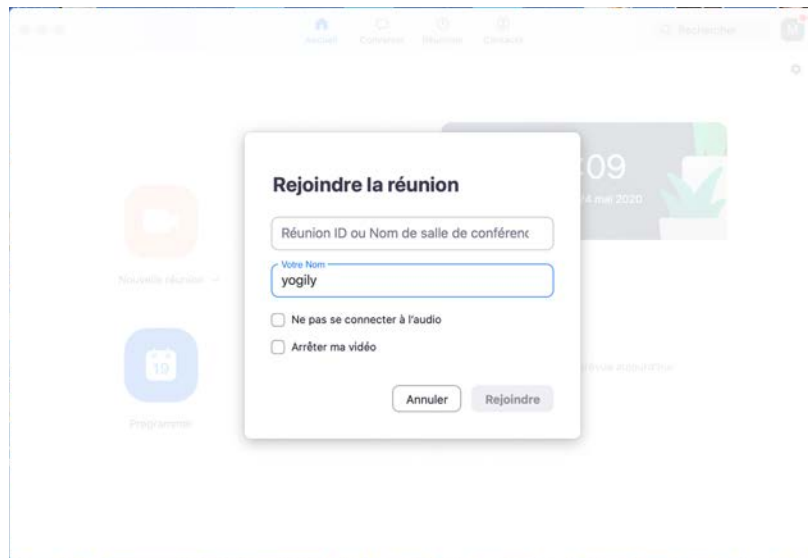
Accueil Converser Réunions Contacts

Rechercher

M

Rejoindre la réunion

Réunion ID ou Nom de salle de conférenc

Votre Nom
yogily

Ne pas se connecter à l'audio

Arrêter ma vidéo

Annuler

Rejoindre

:09

4 mai 2020

Nouvelle réunion

19

Programmer

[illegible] aujourd'hui